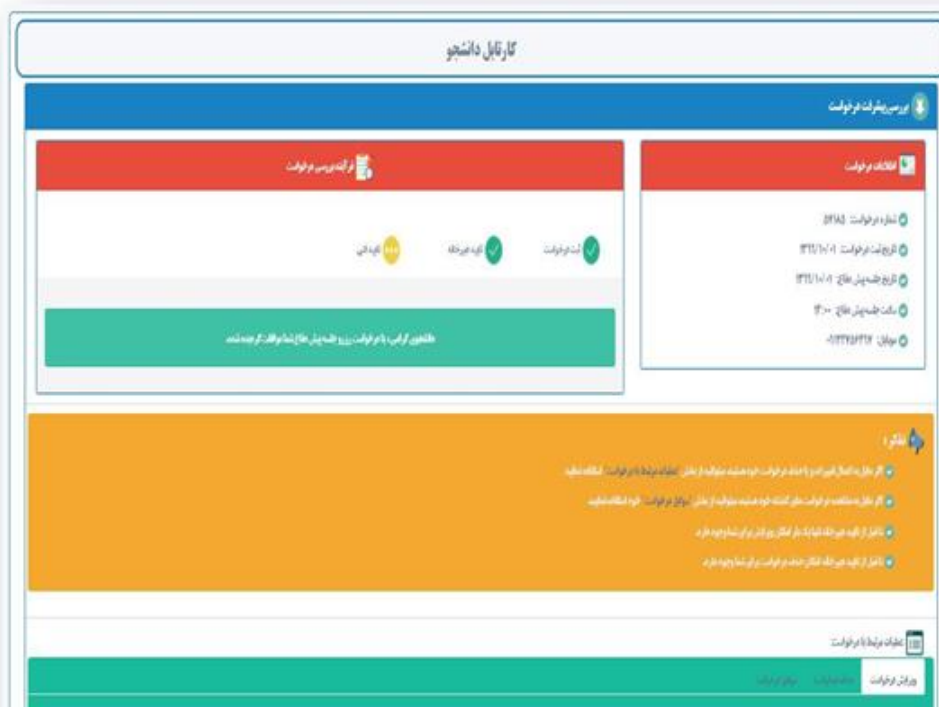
کارتابل دانشجو

بررسی پیشرفت درخواست

اطلاعات درخواست

شماره درخواست: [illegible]

تاریخ ثبت درخواست: ۱۴۰۱/۱۰/۰۱

تاریخ جلسه پیش دفاع: ۱۴۰۱/۱۰/۰۱

ساعت جلسه پیش دفاع: ۱۴:۰۰

موبایل: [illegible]

فرآیند بررسی درخواست

ثبت درخواست

تایید مدیر گروه

تایید نهایی

دانشجوی گرامی، با درخواست روز جلسه پیش دفاع شما موافقت گردیده است.

تذکر:

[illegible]

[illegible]

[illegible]

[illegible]

عملیات مرتبط با درخواست

ویرایش درخواست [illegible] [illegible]